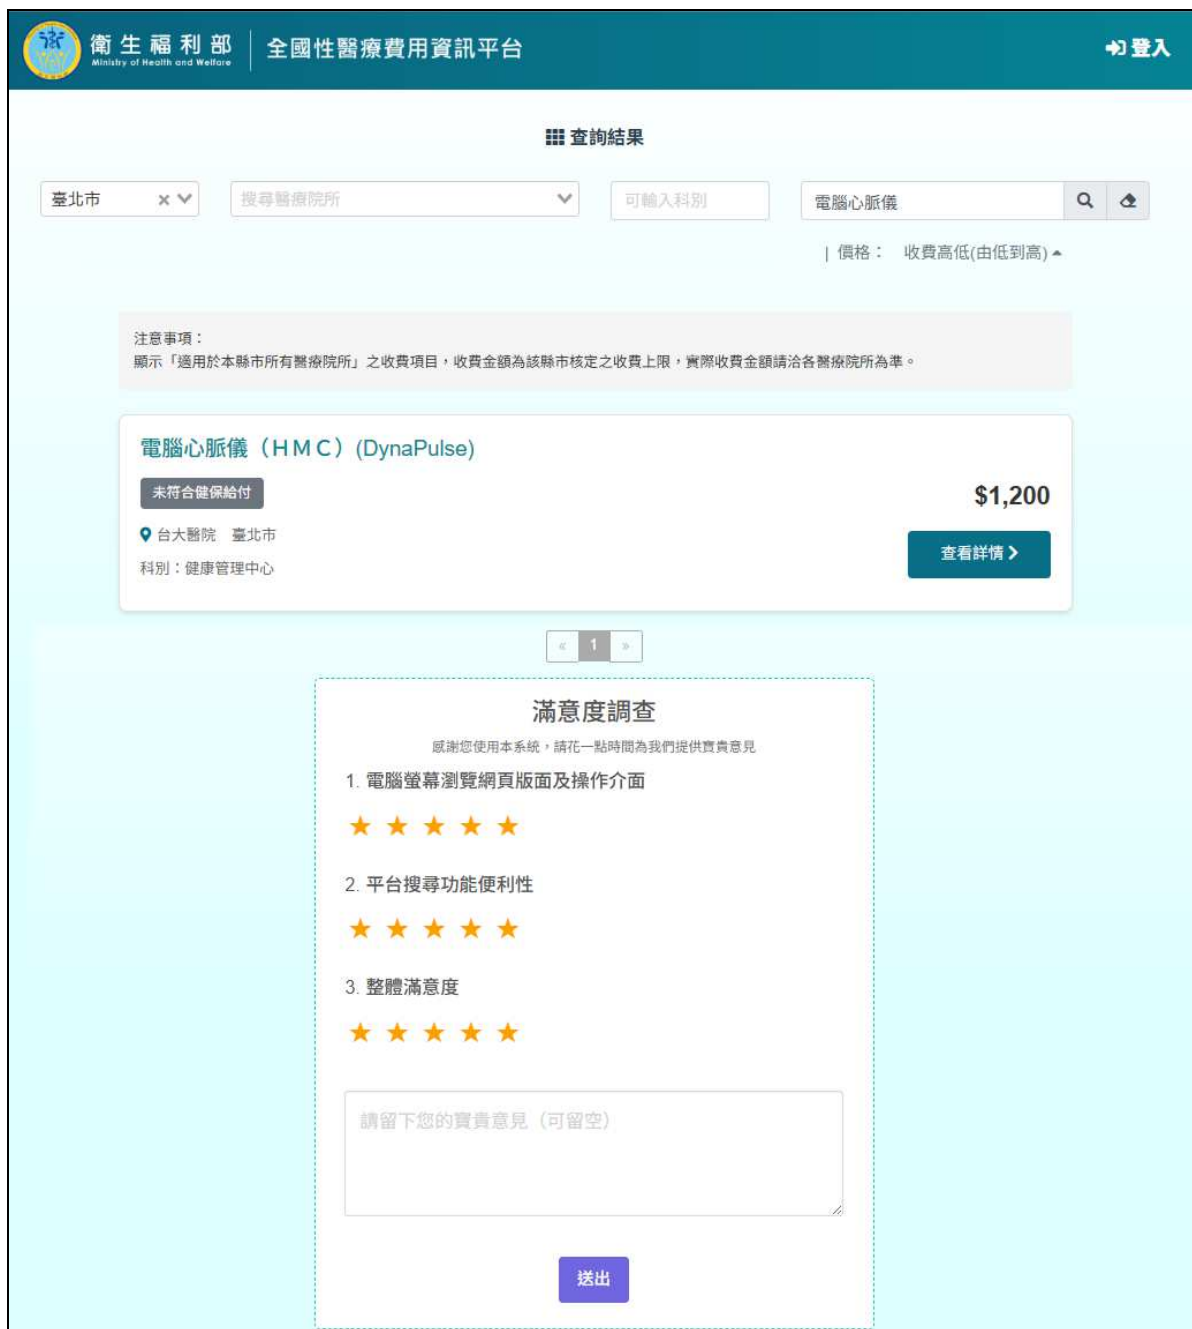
衛生福利部
Ministry of Health and Welfare
全國性醫療費用資訊平台
登入

查詢結果

臺北市
搜尋醫療院所
可輸入科別
電腦心脈儀

| 價格： 收費高低(由低到高)

注意事項：
顯示「適用於本縣市所有醫療院所」之收費項目，收費金額為該縣市核定之收費上限，實際收費金額請洽各醫療院所為準。

電腦心脈儀（ＨＭＣ）(DynaPulse)
未符合健保給付
$1,200
台大醫院 臺北市
科別：健康管理中心
查看詳情

« 1 »

滿意度調查
感謝您使用本系統，請花一點時間為我們提供寶貴意見
1. 電腦螢幕瀏覽網頁版面及操作介面
2. 平台搜尋功能便利性
3. 整體滿意度
請留下您的寶貴意見（可留空）
送出